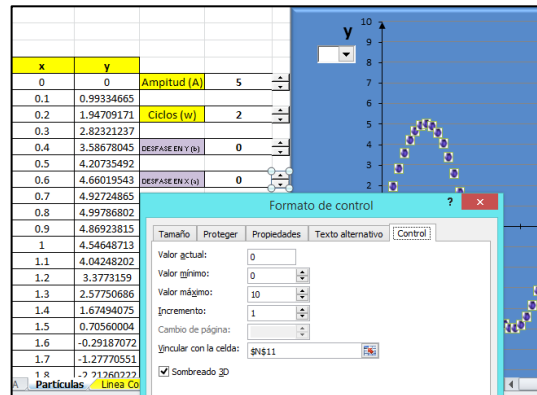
| x | y |
|---|---|
| 0 | 0 |
| 0.1 | 0.99334665 |
| 0.2 | 1.94709171 |
| 0.3 | 2.82321237 |
| 0.4 | 3.58678045 |
| 0.5 | 4.20735492 |
| 0.6 | 4.66019543 |
| 0.7 | 4.92724865 |
| 0.8 | 4.99786802 |
| 0.9 | 4.86923815 |
| 1 | 4.54648713 |
| 1.1 | 4.04248202 |
| 1.2 | 3.3773159 |
| 1.3 | 2.57750686 |
| 1.4 | 1.67494075 |
| 1.5 | 0.70560004 |
| 1.6 | -0.29187072 |
| 1.7 | -1.27770551 |
| 1.8 | -2.21260222 |

Amplitud (A) 5

Ciclos (w) 2

DESFASE EN Y (b) 0

DESFASE EN X (c) 0

y

10
9
8
7
6
5
4
3
2

Formato de control

?

X

Tamaño | Proteger | Propiedades | Texto alternativo | Control

Valor actual: 0

Valor mínimo: 0

Valor máximo: 10

Incremento: 1

Cambio de página:

Vincular con la celda: $N$11

Sombreado 3D

Partículas | Linea Co